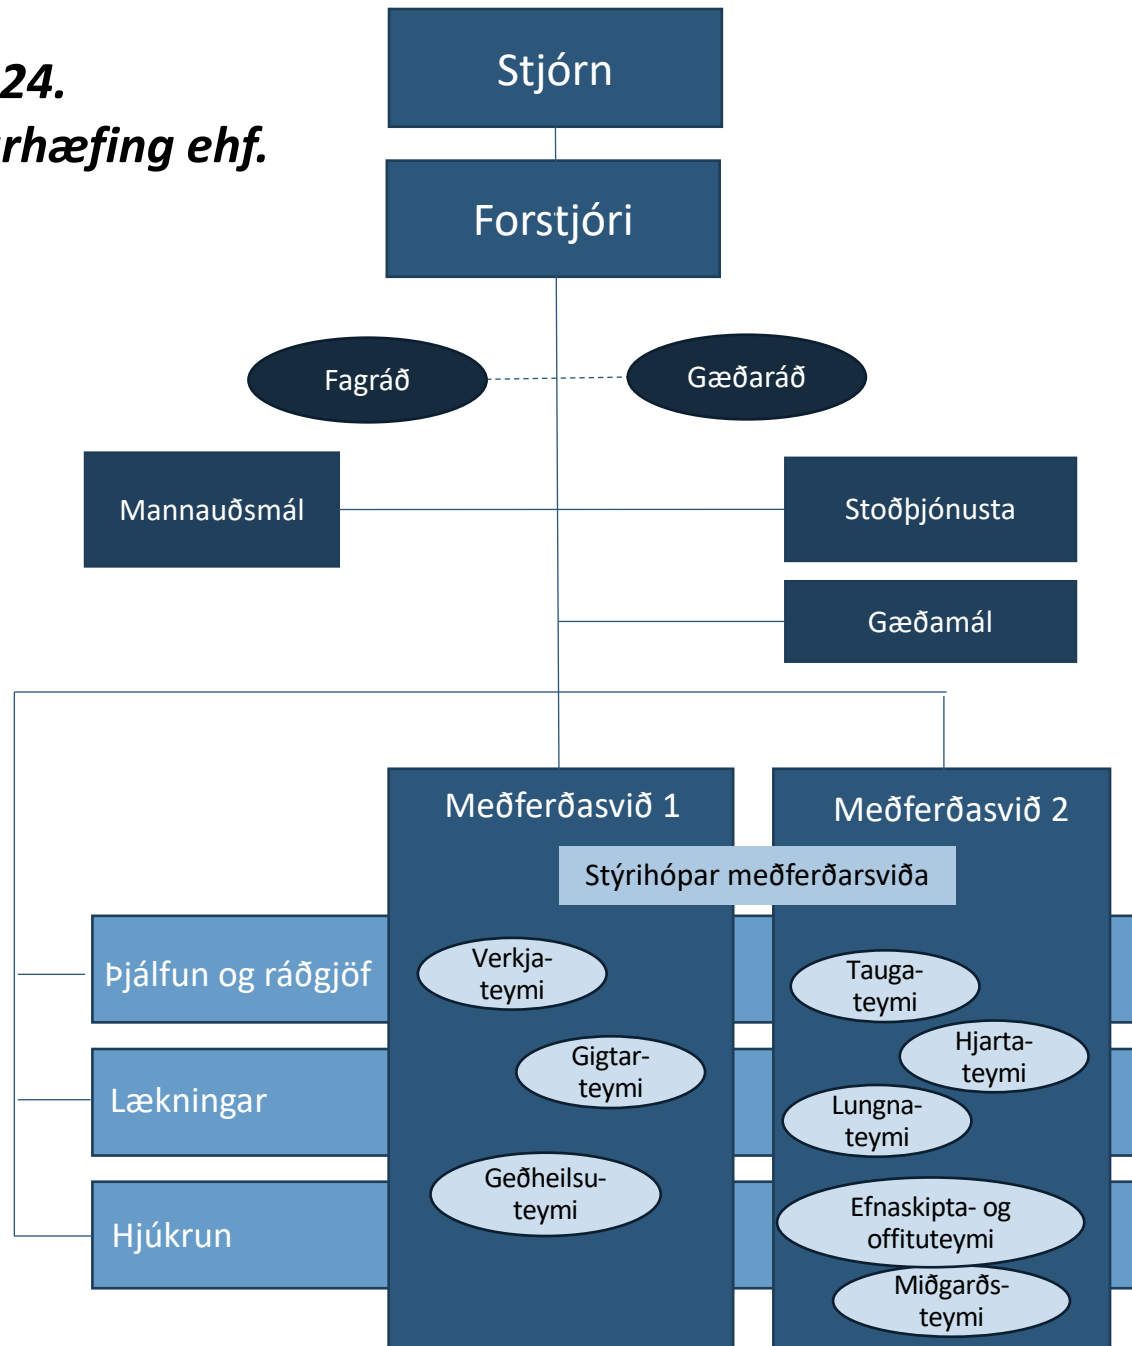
24.
rhæfing ehf.

Stjórn

Forstjóri

Fagráð

Gæðaráð

Mannauðsmál

Stoðþjónusta

Gæðamál

Meðferðasvið 1

Meðferðasvið 2

Stýrihópar meðferðarsviða

Þjálfun og ráðgjöf

Lækningar

Hjúkrun

Verkjateymi

Gigtarteymi

Geðheilsuteymi

Taugateymi

Hjartateymi

Lungnateymi

Efnaskipta- og offituteymi

Miðgarðsteymi